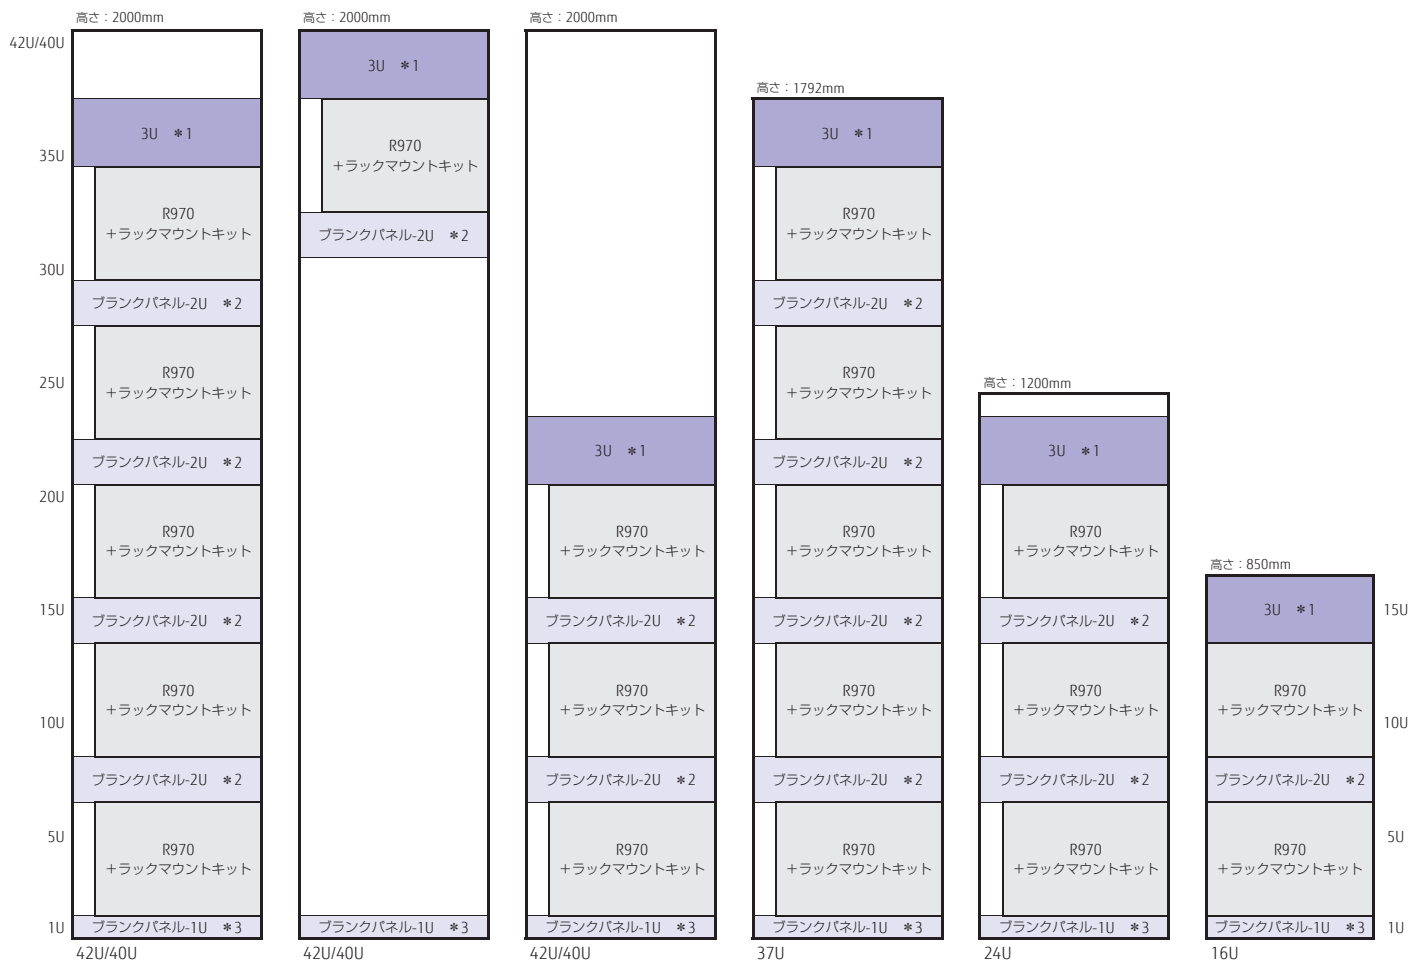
高さ：2000mm

42U/40U
35U
30U
25U
20U
15U
10U
5U
1U

3U ＊1

R970
＋ラックマウントキット

ブランクパネル-2U ＊2

R970
＋ラックマウントキット

ブランクパネル-2U ＊2

R970
＋ラックマウントキット

ブランクパネル-2U ＊2

R970
＋ラックマウントキット

ブランクパネル-2U ＊2

R970
＋ラックマウントキット

ブランクパネル-1U ＊3

42U/40U

高さ：2000mm

3U ＊1

R970
＋ラックマウントキット

ブランクパネル-2U ＊2

ブランクパネル-1U ＊3

42U/40U

高さ：2000mm

3U ＊1

R970
＋ラックマウントキット

ブランクパネル-2U ＊2

R970
＋ラックマウントキット

ブランクパネル-2U ＊2

R970
＋ラックマウントキット

ブランクパネル-1U ＊3

42U/40U

高さ：1792mm

3U ＊1

R970
＋ラックマウントキット

ブランクパネル-2U ＊2

R970
＋ラックマウントキット

ブランクパネル-2U ＊2

R970
＋ラックマウントキット

ブランクパネル-2U ＊2

R970
＋ラックマウントキット

ブランクパネル-2U ＊2

R970
＋ラックマウントキット

ブランクパネル-1U ＊3

37U

高さ：1200mm

3U ＊1

R970
＋ラックマウントキット

ブランクパネル-2U ＊2

R970
＋ラックマウントキット

ブランクパネル-2U ＊2

R970
＋ラックマウントキット

ブランクパネル-1U ＊3

24U

高さ：850mm

3U ＊1

R970
＋ラックマウントキット

ブランクパネル-2U ＊2

R970
＋ラックマウントキット

ブランクパネル-1U ＊3

16U

15U
10U
5U
1U